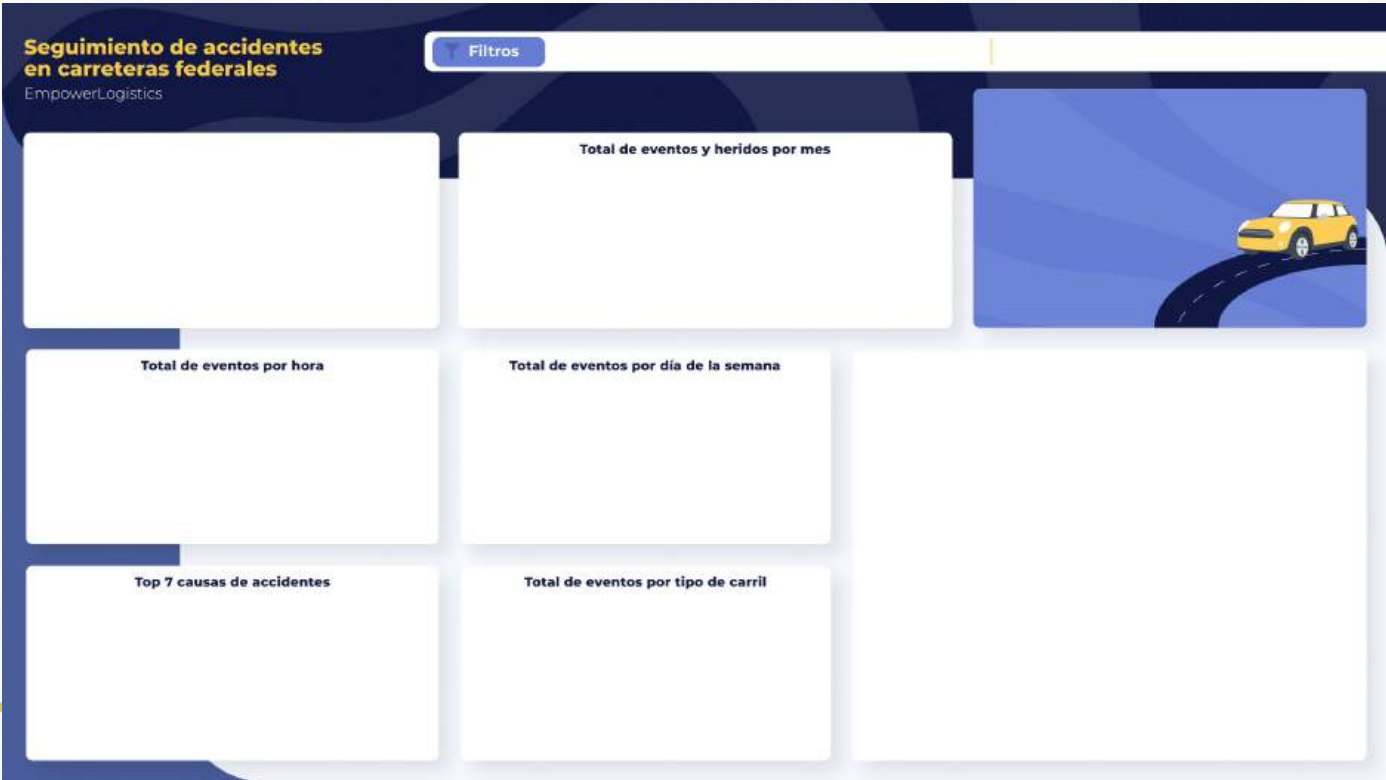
Seguimiento de accidentes en carreteras federales
EmpowerLogistics

Filtros

Total de eventos y heridos por mes

Total de eventos por hora

Total de eventos por día de la semana

Top 7 causas de accidentes

Total de eventos por tipo de carril